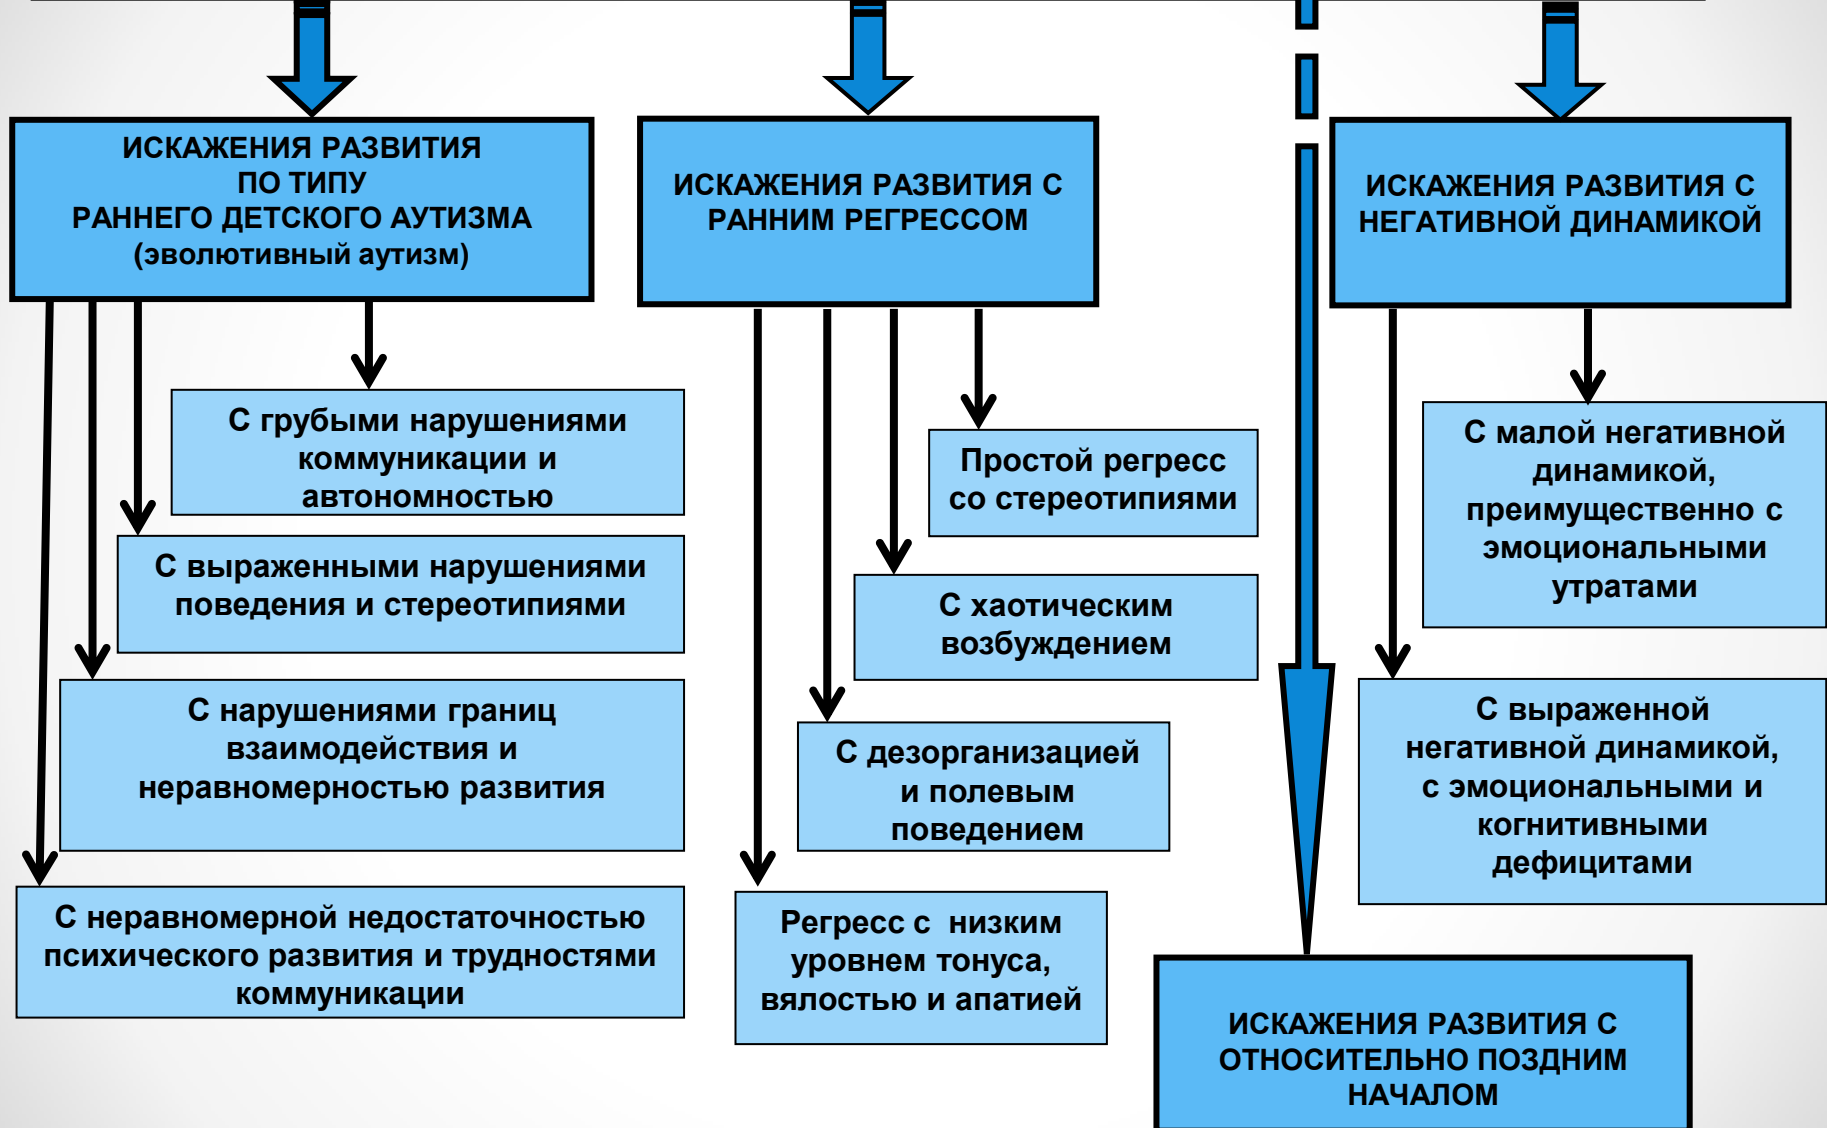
ИСКАЖЕНИЯ РАЗВИТИЯ ПО ТИПУ РАННЕГО ДЕТСКОГО АУТИЗМА (эволютивный аутизм)

С грубыми нарушениями коммуникации и автономностью

С выраженными нарушениями поведения и стереотипиями

С нарушениями границ взаимодействия и неравномерностью развития

С неравномерной недостаточностью психического развития и трудностями коммуникации

ИСКАЖЕНИЯ РАЗВИТИЯ С РАННИМ РЕГРЕССОМ

Простой регресс со стереотипиями

С хаотическим возбуждением

С дезорганизацией и полевым поведением

Регресс с низким уровнем тонуса, вялостью и апатией

ИСКАЖЕНИЯ РАЗВИТИЯ С НЕГАТИВНОЙ ДИНАМИКОЙ

С малой негативной динамикой, преимущественно с эмоциональными утратами

С выраженной негативной динамикой, с эмоциональными и когнитивными дефицитами

ИСКАЖЕНИЯ РАЗВИТИЯ С ОТНОСИТЕЛЬНО ПОЗДНИМ НАЧАЛОМ